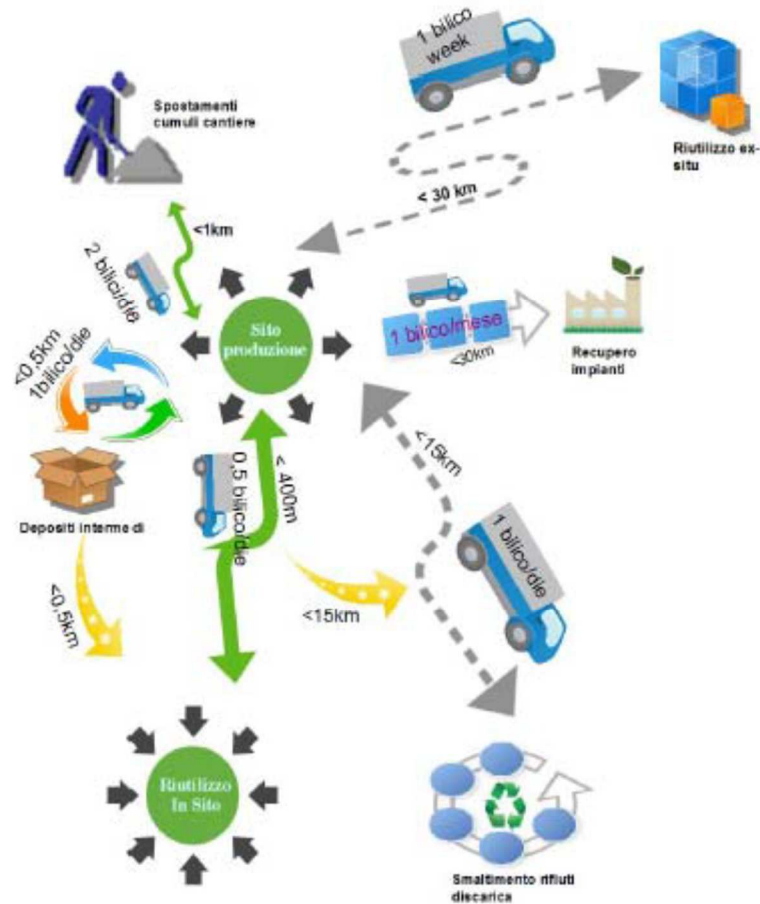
1 bilico week

Riutilizzo ex-situ

Spostamenti cumuli cantiere

< 30 km

<1km

2 bilici/die

Sito produzione

1 bilico/mese

<30km

Recupero impianti

<0,5km 1bilico/die

Depositi interme di

0,5 bilici/die

< 400m

<15km

1 bilico/die

<15km

<0,5km

Riutilizzo In Sito

Smaltimento rifiuti discarica